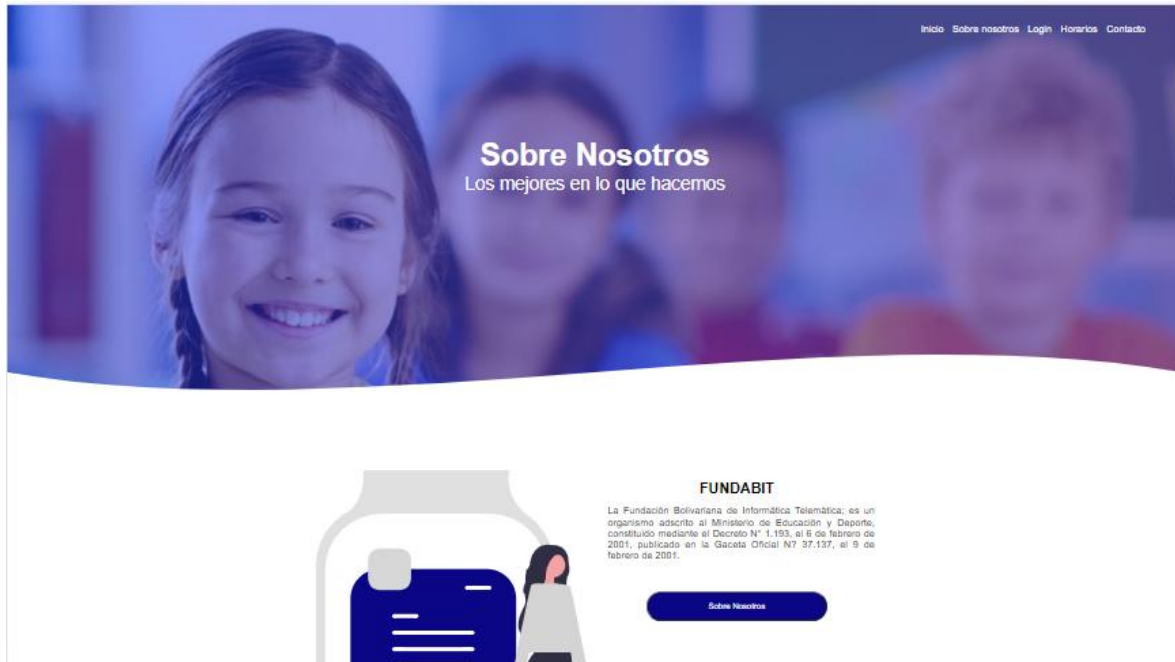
Inicio Sobre nosotros Login Horarios Contacto

Sobre Nosotros
Los mejores en lo que hacemos

FUNDABIT

La Fundación Bolivariana de Informática Telemática; es un organismo adscrito al Ministerio de Educación y Deporte, constituido mediante el Decreto N° 1.193, el 6 de febrero de 2001, publicado en la Gaceta Oficial N? 37.137, el 9 de febrero de 2001.

Sobre Nosotros